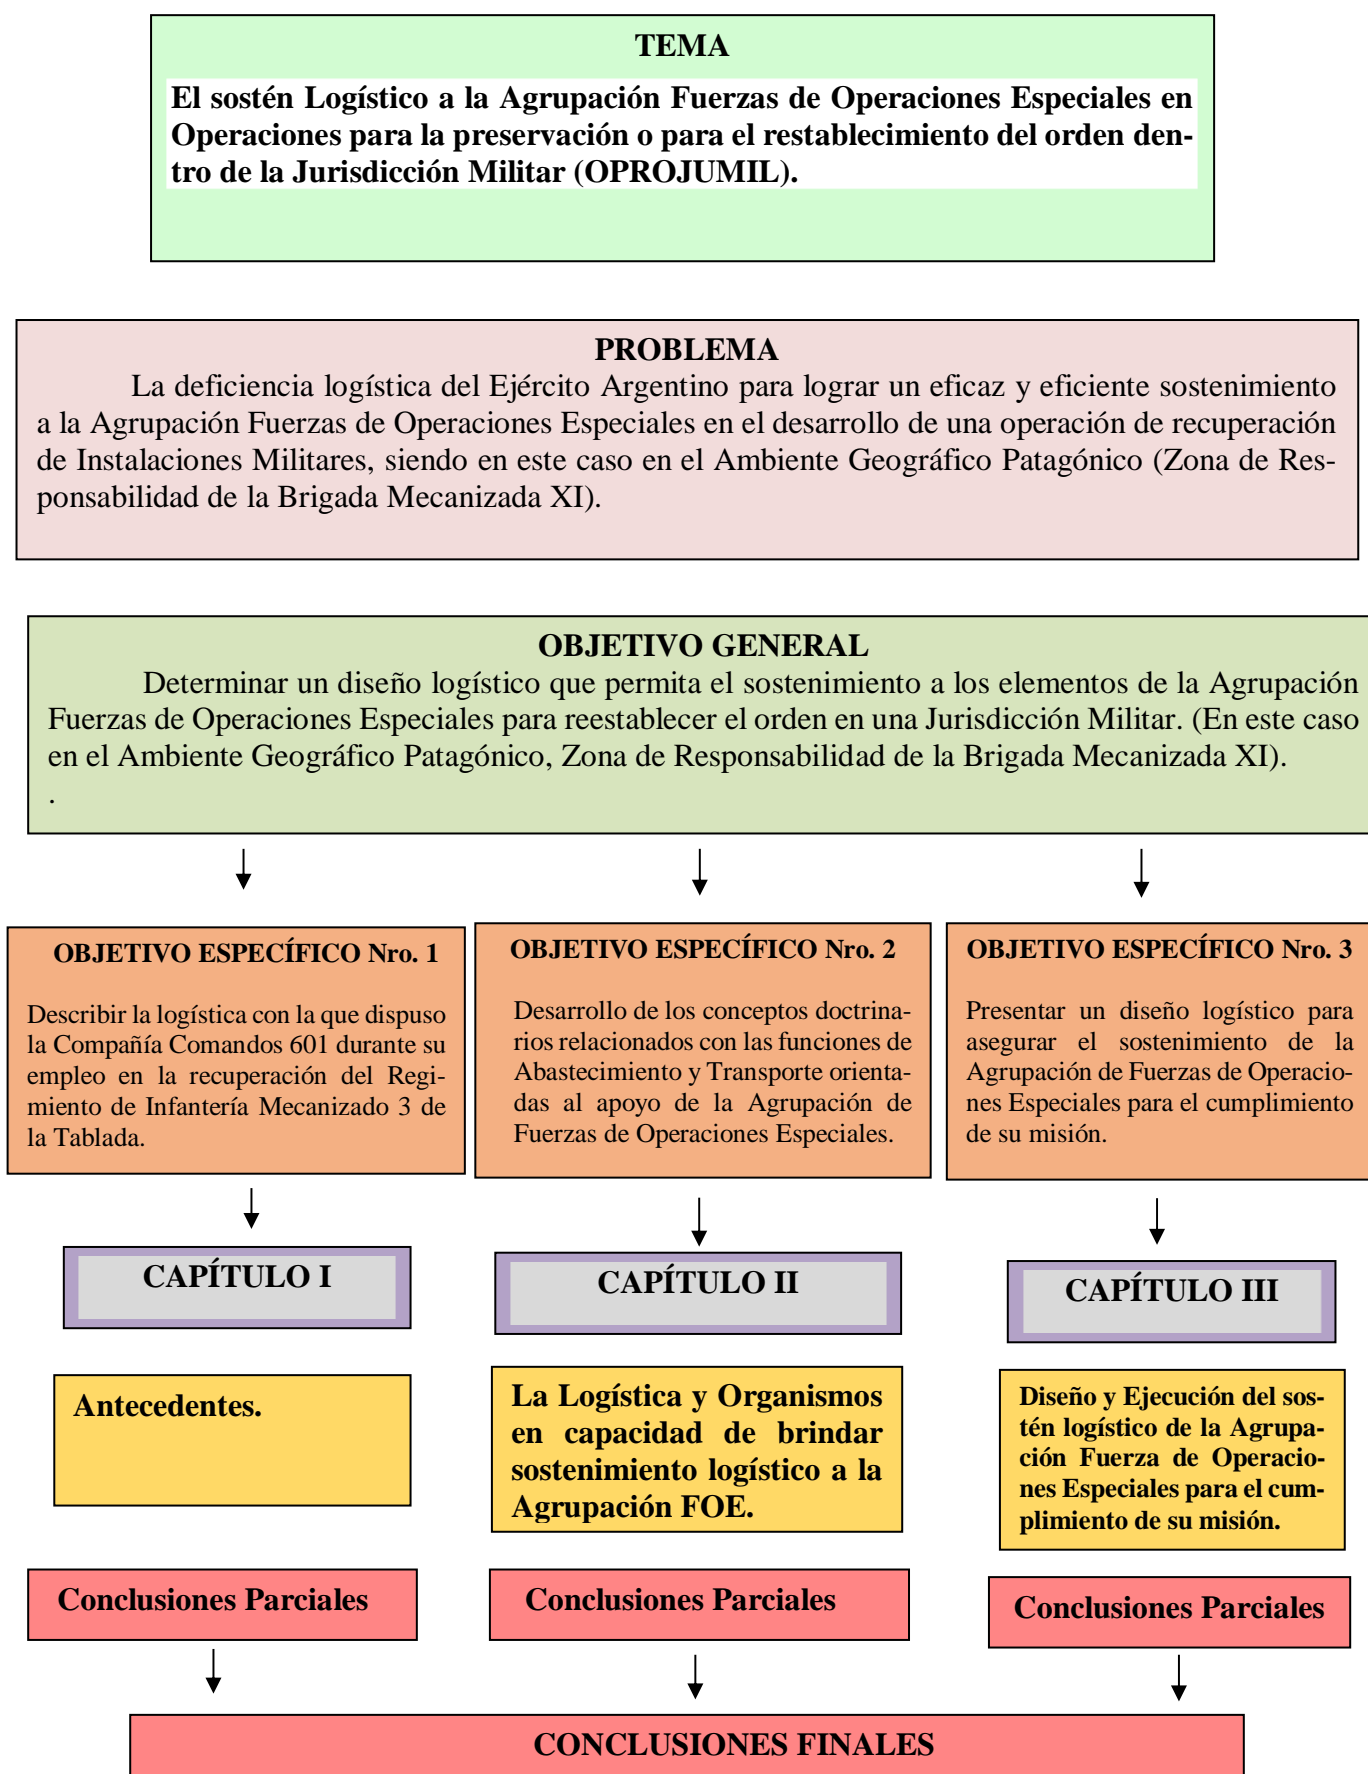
TEMA

El sostén Logístico a la Agrupación Fuerzas de Operaciones Especiales en Operaciones para la preservación o para el restablecimiento del orden dentro de la Jurisdicción Militar (OPROJUMIL).

PROBLEMA

La deficiencia logística del Ejército Argentino para lograr un eficaz y eficiente sostenimiento a la Agrupación Fuerzas de Operaciones Especiales en el desarrollo de una operación de recuperación de Instalaciones Militares, siendo en este caso en el Ambiente Geográfico Patagónico (Zona de Responsabilidad de la Brigada Mecanizada XI).

OBJETIVO GENERAL

Determinar un diseño logístico que permita el sostenimiento a los elementos de la Agrupación Fuerzas de Operaciones Especiales para reestablecer el orden en una Jurisdicción Militar. (En este caso en el Ambiente Geográfico Patagónico, Zona de Responsabilidad de la Brigada Mecanizada XI).
.

OBJETIVO ESPECÍFICO Nro. 1

Describir la logística con la que dispuso la Compañía Comandos 601 durante su empleo en la recuperación del Regimiento de Infantería Mecanizado 3 de la Tablada.

OBJETIVO ESPECÍFICO Nro. 2

Desarrollo de los conceptos doctrinarios relacionados con las funciones de Abastecimiento y Transporte orientadas al apoyo de la Agrupación de Fuerzas de Operaciones Especiales.

OBJETIVO ESPECÍFICO Nro. 3

Presentar un diseño logístico para asegurar el sostenimiento de la Agrupación de Fuerzas de Operaciones Especiales para el cumplimiento de su misión.

CAPÍTULO I

CAPÍTULO II

CAPÍTULO III

Antecedentes.

La Logística y Organismos en capacidad de brindar sostenimiento logístico a la Agrupación FOE.

Diseño y Ejecución del sostén logístico de la Agrupación Fuerza de Operaciones Especiales para el cumplimiento de su misión.

Conclusiones Parciales

Conclusiones Parciales

Conclusiones Parciales

CONCLUSIONES FINALES